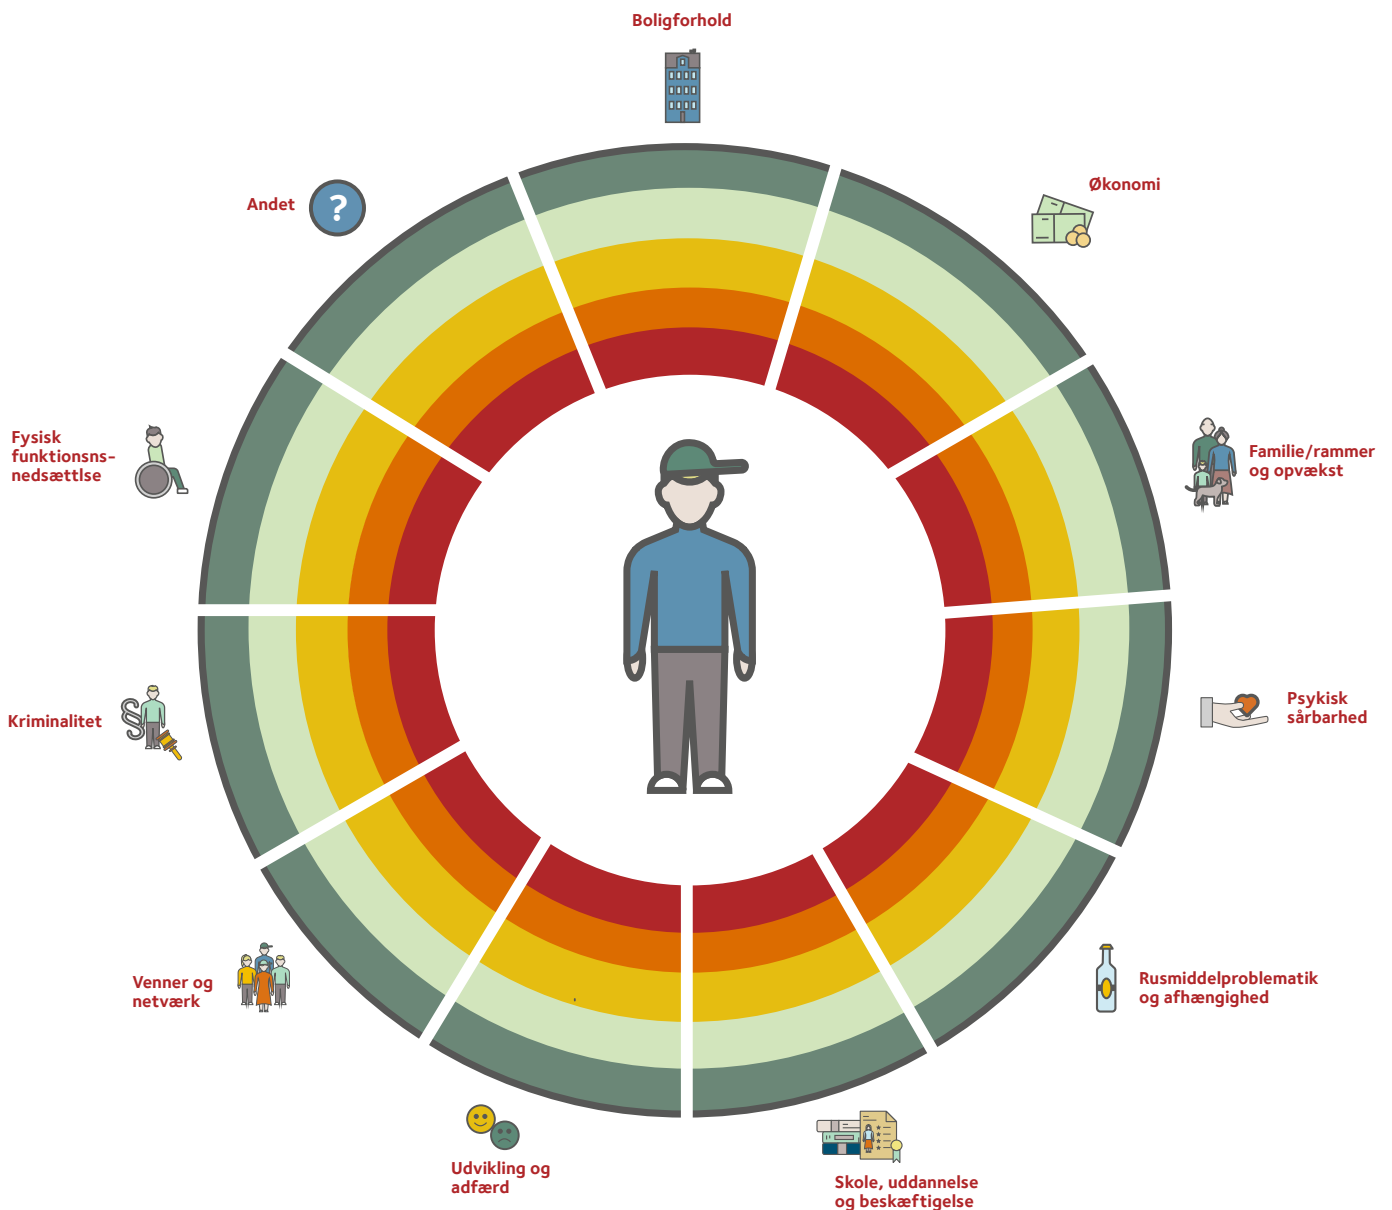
Boligforhold

Økonomi

Familie/rammer og opvækst

Psykisk sårbarhed

Rusmiddelproblematik og afhængighed

Skole, uddannelse og beskæftigelse

Udvikling og adfærd

Venner og netværk

Kriminalitet

Fysisk funktionsnedsættlse

Andet

?